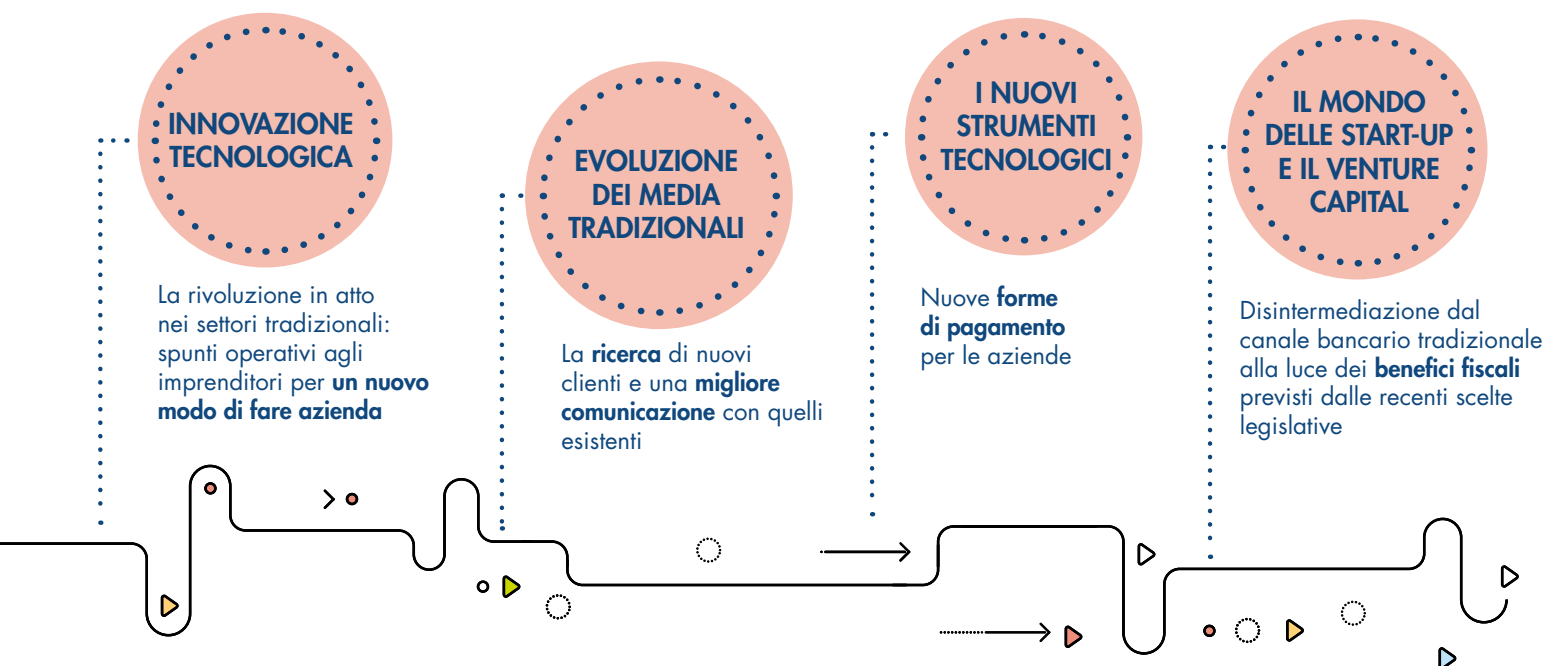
INNOVAZIONE TECNOLOGICA

La rivoluzione in atto nei settori tradizionali: spunti operativi agli imprenditori per **un nuovo modo di fare azienda**

EVOLUZIONE DEI MEDIA TRADIZIONALI

La **ricerca** di nuovi clienti e una **migliore comunicazione** con quelli esistenti

I NUOVI STRUMENTI TECNOLOGICI

Nuove **forme di pagamento** per le aziende

IL MONDO DELLE START-UP E IL VENTURE CAPITAL

Disintermediazione dal canale bancario tradizionale alla luce dei **benefici fiscali** previsti dalle recenti scelte legislative